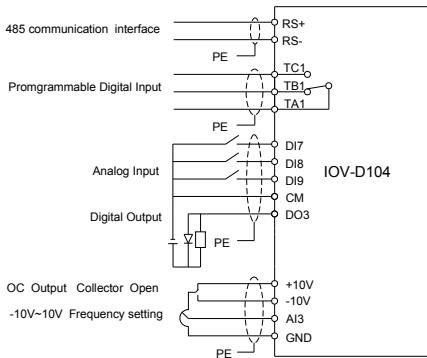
485 communication interface
RS+
RS-
PE
TC1
Promgrammable Digital Input
TB1
TA1
PE
DI7
Analog Input
DI8
DI9
IOV-D104
CM
Digital Output
DO3
PE
OC Output Collector Open
+10V
-10V
-10V~10V Frequency setting
AI3
GND
PE